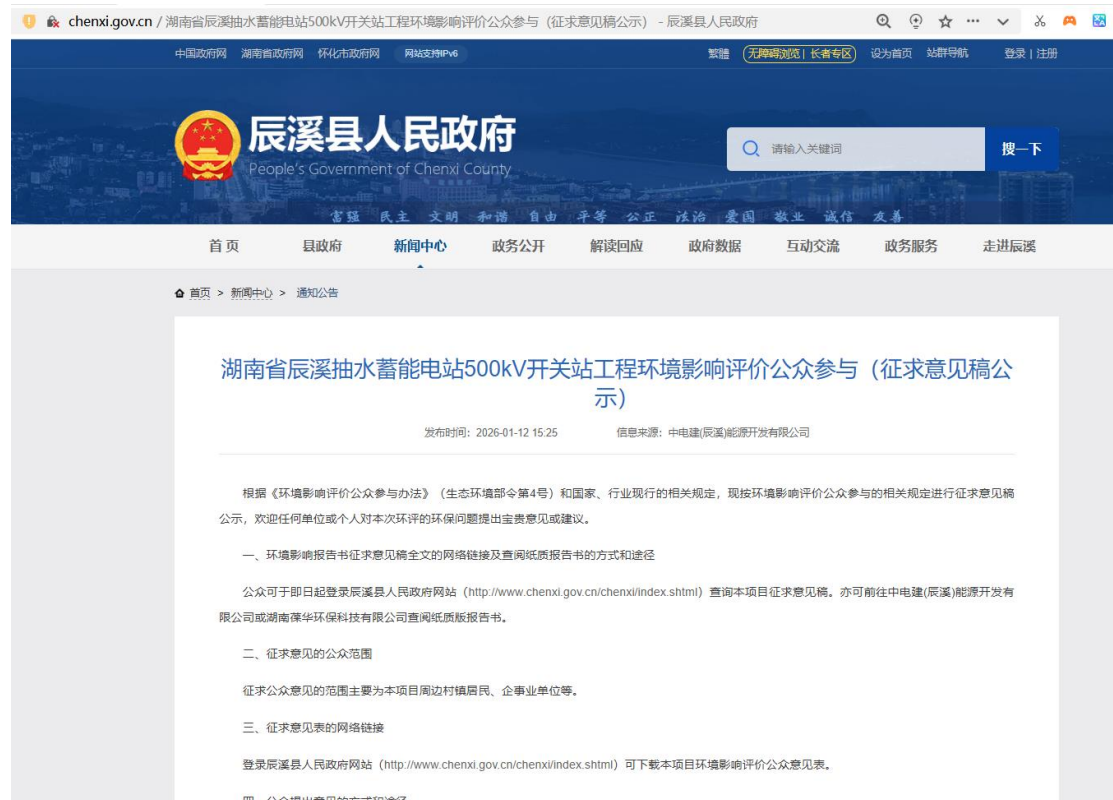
chenxi.gov.cn / 湖南省辰溪抽水蓄能电站500kV开关站工程环境影响评价公众参与（征求意见稿公示）- 辰溪县人民政府

中国政府网　湖南省政府网　怀化市政府网　网站支持IPv6

繁體　无障碍浏览 | 长者专区　设为首页　站群导航　登录 | 注册

辰溪县人民政府
People's Government of Chenxi County

请输入关键词　搜一下

富强　民主　文明　和谐　自由　平等　公正　法治　爱国　敬业　诚信　友善

首页　县政府　新闻中心　政务公开　解读回应　政府数据　互动交流　政务服务　走进辰溪

首页 > 新闻中心 > 通知公告

湖南省辰溪抽水蓄能电站500kV开关站工程环境影响评价公众参与（征求意见稿公示）

发布时间：2026-01-12 15:25　信息来源：中电建(辰溪)能源开发有限公司

根据《环境影响评价公众参与办法》（生态环境部令第4号）和国家、行业现行的相关规定，现按环境影响评价公众参与的相关规定进行征求意见稿公示，欢迎任何单位或个人对本次环评的环保问题提出宝贵意见或建议。

一、环境影响报告书征求意见稿全文的网络链接及查阅纸质报告书的方式和途径

公众可于即日起登录辰溪县人民政府网站（http://www.chenxi.gov.cn/chenxi/index.shtml）查询本项目征求意见稿。亦可前往中电建(辰溪)能源开发有限公司或湖南葆华环保科技有限公司查阅纸质版报告书。

二、征求意见的公众范围

征求公众意见的范围主要为本项目周边村镇居民、企事业单位等。

三、征求意见表的网络链接

登录辰溪县人民政府网站（http://www.chenxi.gov.cn/chenxi/index.shtml）可下载本项目环境影响评价公众意见表。

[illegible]